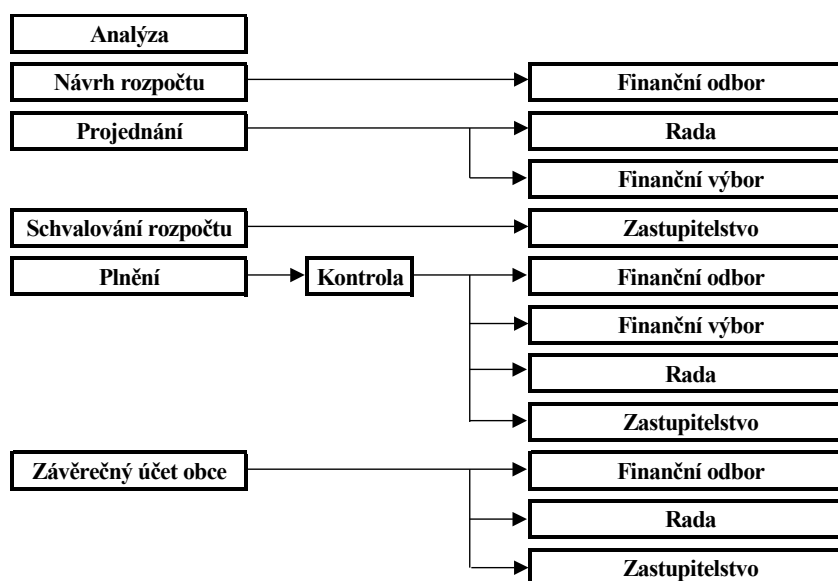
Analýza

Návrh rozpočtu

Finanční odbor

Projednání

Rada

Finanční výbor

Schvalování rozpočtu

Zastupitelstvo

Plnění

Kontrola

Finanční odbor

Finanční výbor

Rada

Zastupitelstvo

Závěrečný účet obce

Finanční odbor

Rada

Zastupitelstvo